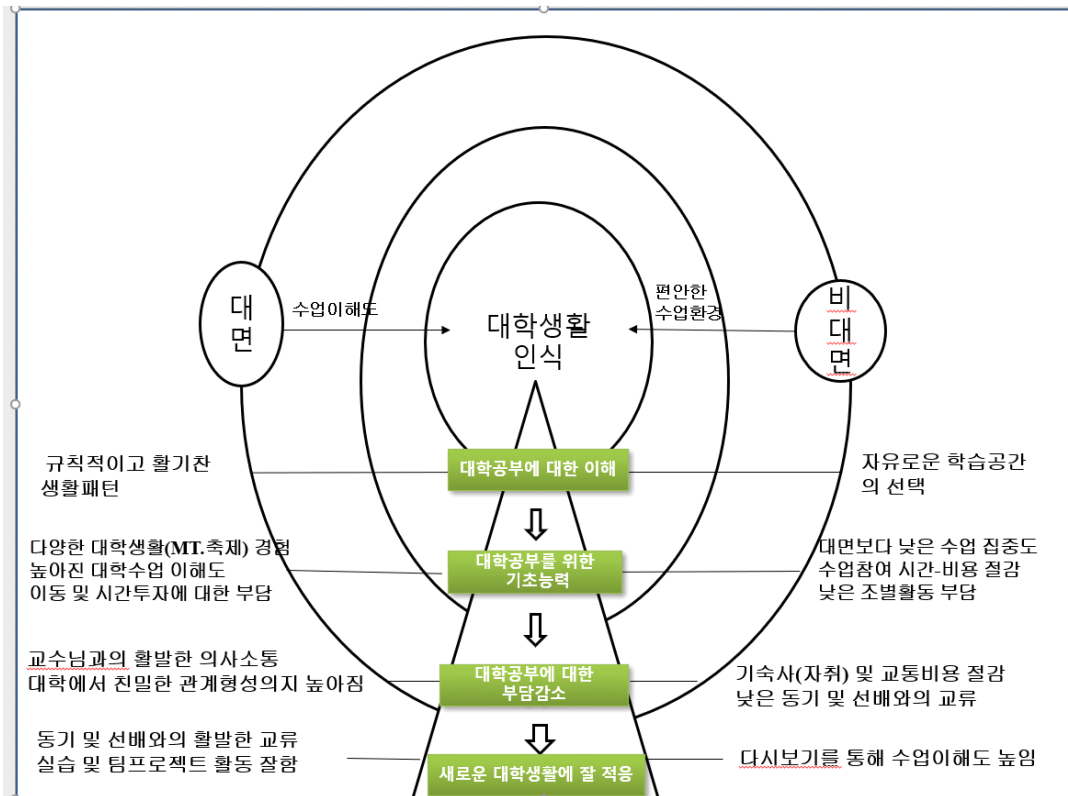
대면

수업이해도

대학생활
인식

편안한
수업환경

비
대
면

규칙적이고 활기찬
생활패턴

대학공부에 대한 이해

자유로운 학습공간
의 선택

다양한 대학생활(MT.축제) 경험
높아진 대학수업 이해도
이동 및 시간투자에 대한 부담

대학공부를 위한
기초능력

대면보다 낮은 수업 집중도
수업참여 시간-비용 절감
낮은 조별활동 부담

교수님과의 활발한 의사소통
대학에서 친밀한 관계형성의지 높아짐

대학공부에 대한
부담감소

기숙사(자취) 및 교통비용 절감
낮은 동기 및 선배와의 교류

동기 및 선배와의 활발한 교류
실습 및 팀프로젝트 활동 잘함

새로운 대학생활에 잘 적응

다시보기를 통해 수업이해도 높임